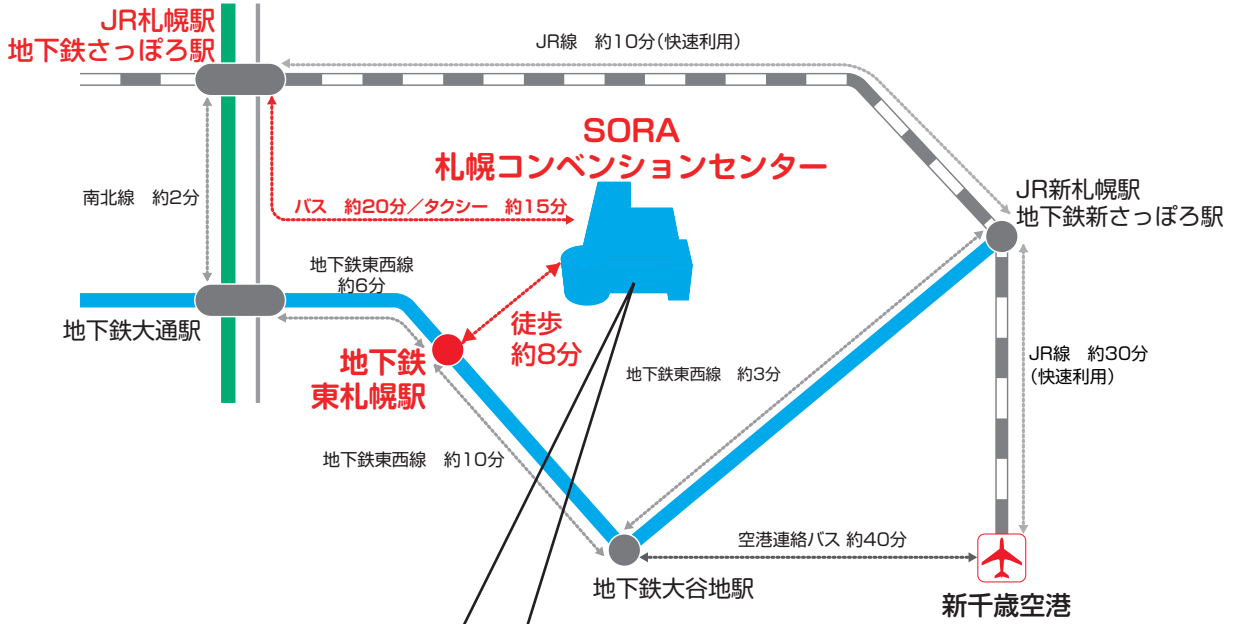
JR札幌駅
地下鉄さっぽろ駅

JR線　約10分(快速利用)

SORA
札幌コンベンションセンター

南北線　約2分

バス　約20分／タクシー　約15分

JR新札幌駅
地下鉄新さっぽろ駅

地下鉄東西線
約6分

地下鉄大通駅

徒歩
約8分

地下鉄
東札幌駅

地下鉄東西線　約3分

JR線　約30分
(快速利用)

地下鉄東西線　約10分

空港連絡バス 約40分

地下鉄大谷地駅

新千歳空港